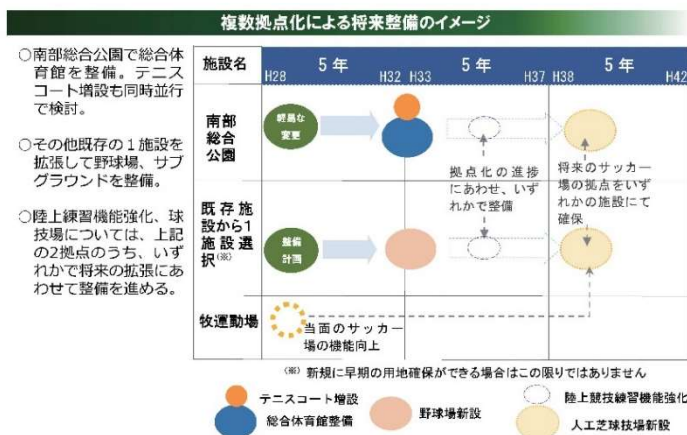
複数拠点化による将来整備のイメージ

○南部総合公園で総合体育館を整備。テニスコート増設も同時並行で検討。

○その他既存の1施設を拡張して野球場、サブグラウンドを整備。

○陸上練習機能強化、球技場については、上記の2拠点のうち、いずれかで将来の拡張にあわせて整備を進める。

| 施設名 | H28 5年 H32 | H33 5年 H37 | H38 5年 H42 |
|---|---|---|---|
| 南部総合公園 | 軽易な変更 | 拠点化の進捗にあわせ、いずれかで整備 | 将来のサッカー場の拠点をいずれかの施設にて確保 |
| 既存施設から1施設選択(※) | 整備計画 | | |
| 牧運動場 | 当面のサッカー場の機能向上 | | |

(※) 新規に早期の用地確保ができる場合はこの限りではありません

テニスコート増設
総合体育館整備
野球場新設
陸上競技練習機能強化
人工芝球技場新設